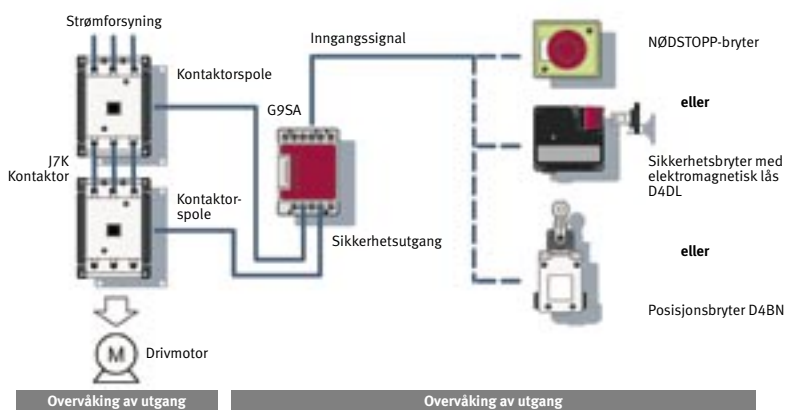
Strømforsyning

Kontaktorspole

J7K Kontaktor

Kontaktorspole

M

Drivmotor

Inngangssignal

G9SA

Sikkerhetsutgang

NØDSTOPP-bryter

eller

Sikkerhetsbryter med elektromagnetisk lås D4DL

eller

Posisjonsbryter D4BN

Overvåking av utgang

Overvåking av utgang